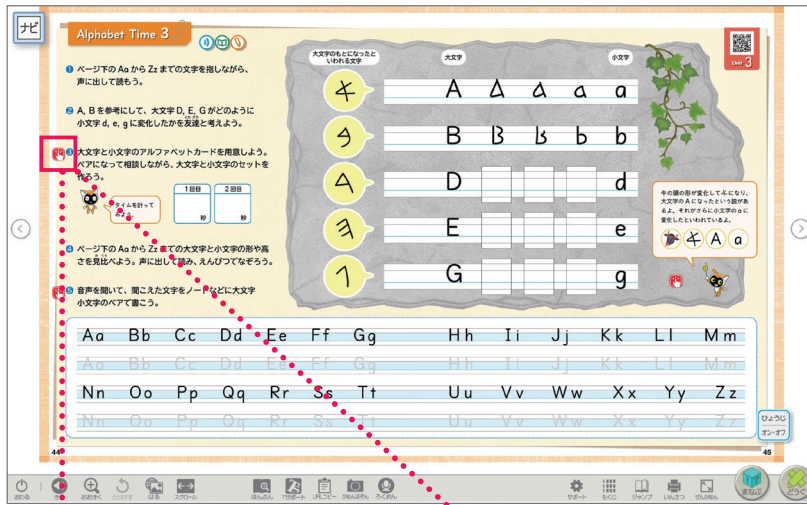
ナビ

Alphabet Time 3

❶ ページ下のAaからZzまでの文字を指しながら、声に出して読もう。

❷ A, Bを参考にして、大文字D, E, Gがどのように小文字d, e, gに変化したかを友達と考えよう。

❸ 大文字と小文字のアルファベットカードを用意しよう。ペアになって相談しながら、大文字と小文字のセットを作ろう。

タイムを計ってみよう。

| 1回目 | 2回目 |
|---|---|
| 秒 | 秒 |

❹ ページ下のAaからZzまでの大文字と小文字の形や高さを見比べよう。声に出して読み、えんぴつでなぞろう。

❺ 音声を聞いて、聞こえた文字をノートなどに大文字小文字のペアで書こう。

大文字のもとになったといわれる文字

大文字

小文字

A A a a a

B B b b b

D d

E e

G g

Unit 3

牛の頭の形が変化してAになり、大文字のAになったという説があるよ。それがさらに小文字のaに変化したといわれているよ。

A a

Aa Bb Cc Dd Ee Ff Gg Hh Ii Jj Kk Ll Mm

Aa Bb Cc Dd Ee Ff Gg Hh Ii Jj Kk Ll Mm

Nn Oo Pp Qq Rr Ss Tt Uu Vv Ww Xx Yy Zz

Nn Oo Pp Qq Rr Ss Tt Uu Vv Ww Xx Yy Zz

ひょうじ オン・オフ

44

45

おわる おおきく とりけす はる スクロール ほんぶん てびき しりょう ずかん ろくおん サポート もくじ ジャンプ いんさつ ぜんがめん まなぶ